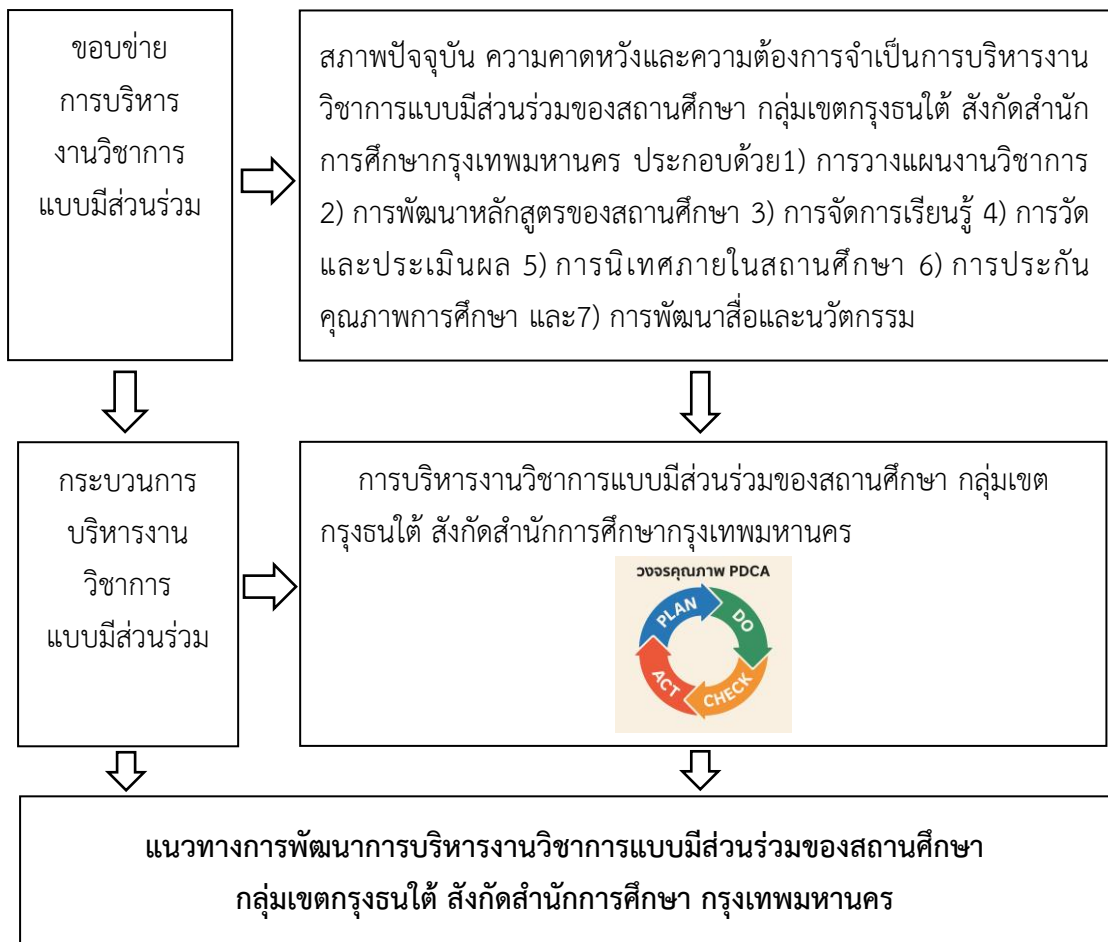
ขอบข่าย การบริหาร งานวิชาการ แบบมีส่วนร่วม

สภาพปัจจุบัน ความคาดหวังและความต้องการจำเป็นการบริหารงานวิชาการแบบมีส่วนร่วมของสถานศึกษา กลุ่มเขตกรุงธนใต้ สังกัดสำนักการศึกษากรุงเทพมหานคร ประกอบด้วย1) การวางแผนงานวิชาการ 2) การพัฒนาหลักสูตรของสถานศึกษา 3) การจัดการเรียนรู้ 4) การวัดและประเมินผล 5) การนิเทศภายในสถานศึกษา 6) การประกันคุณภาพการศึกษา และ7) การพัฒนาสื่อและนวัตกรรม

กระบวนการ บริหารงาน วิชาการ แบบมีส่วนร่วม

การบริหารงานวิชาการแบบมีส่วนร่วมของสถานศึกษา กลุ่มเขตกรุงธนใต้ สังกัดสำนักการศึกษากรุงเทพมหานคร

วงจรคุณภาพ PDCA

PLAN
DO
CHECK
ACT

แนวทางการพัฒนาการบริหารงานวิชาการแบบมีส่วนร่วมของสถานศึกษา กลุ่มเขตกรุงธนใต้ สังกัดสำนักการศึกษา กรุงเทพมหานคร